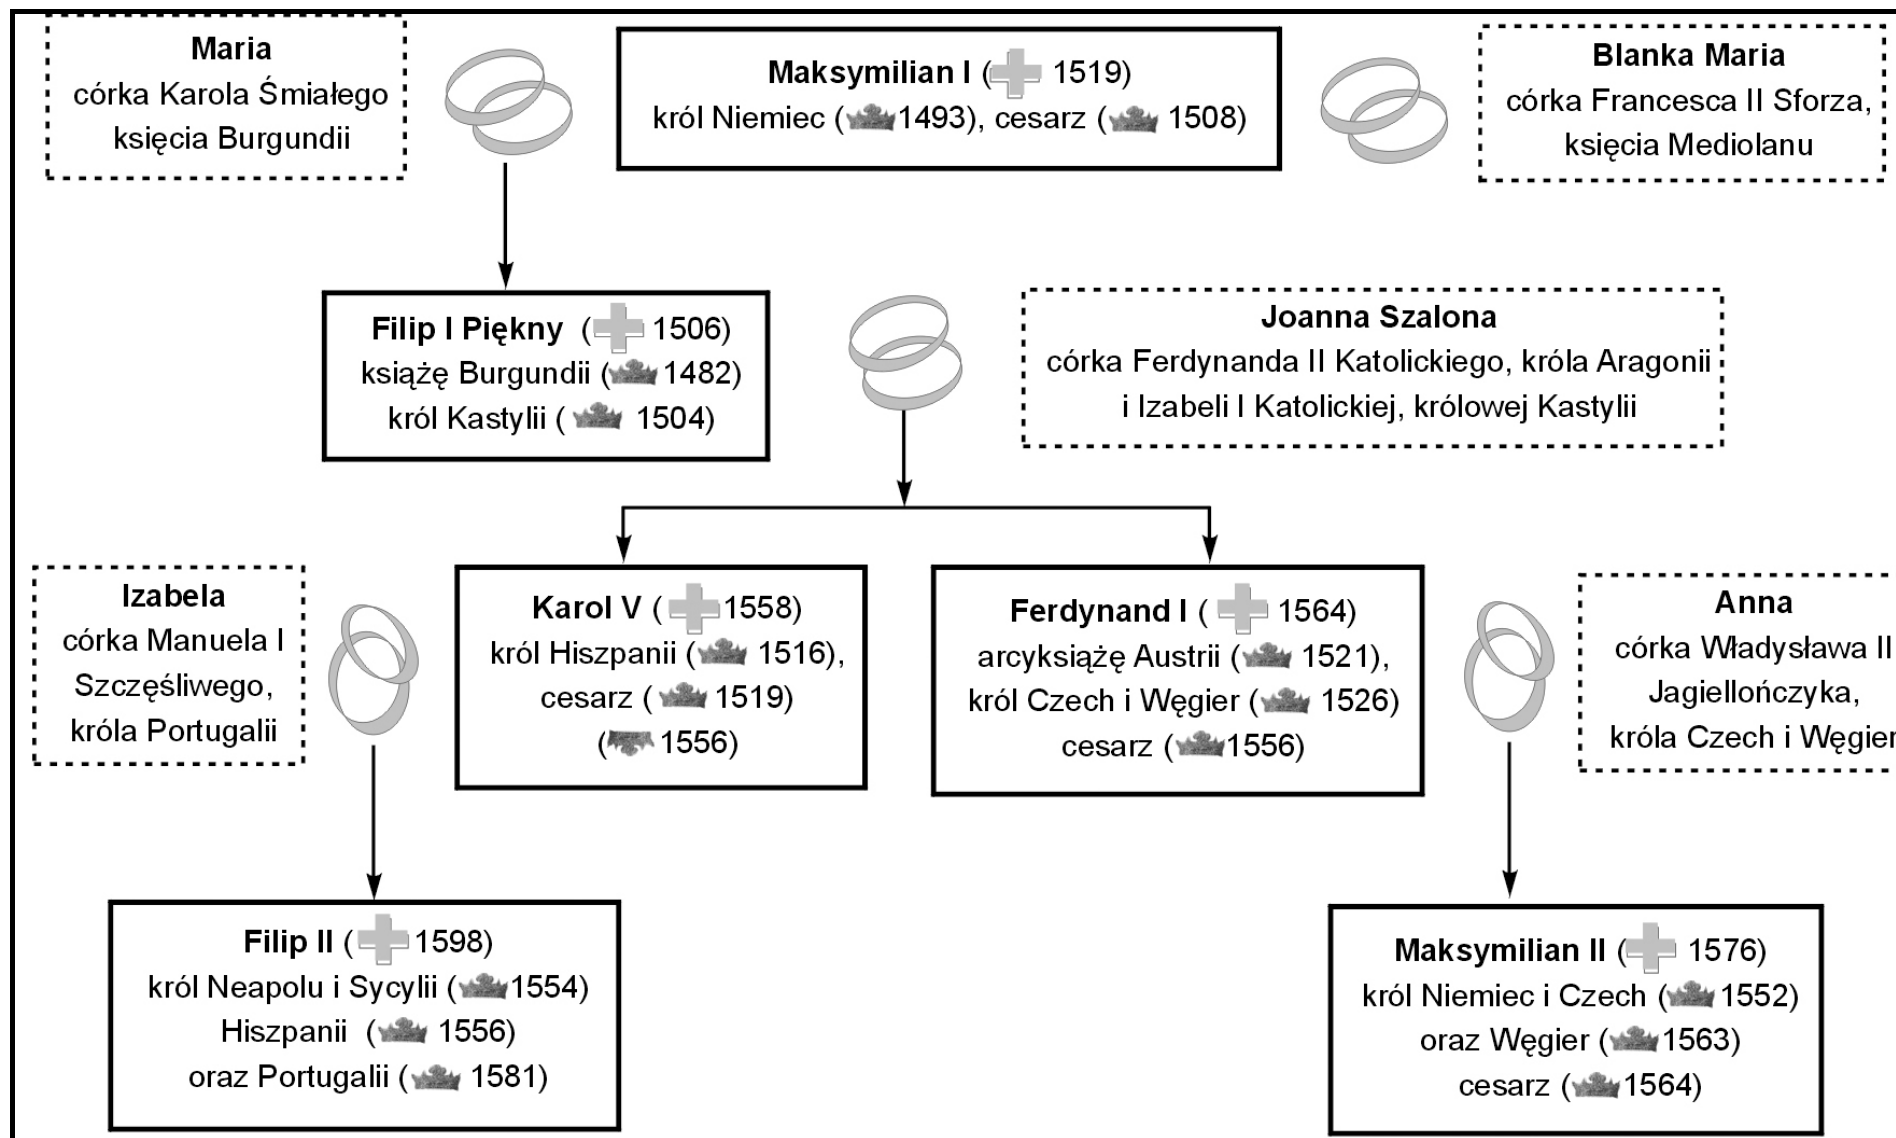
**Maria**
córka Karola Śmiałego księcia Burgundii

**Maksymilian I** ( 1519)
król Niemiec ( 1493), cesarz ( 1508)

**Blanka Maria**
córka Francesca II Sforza, księcia Mediolanu

**Filip I Piękny** ( 1506)
książę Burgundii ( 1482)
król Kastylii ( 1504)

**Joanna Szalona**
córka Ferdynanda II Katolickiego, króla Aragonii i Izabeli I Katolickiej, królowej Kastylii

**Izabela**
córka Manuela I Szczęśliwego, króla Portugalii

**Karol V** ( 1558)
król Hiszpanii ( 1516),
cesarz ( 1519)
( 1556)

**Ferdynand I** ( 1564)
arcyksiążę Austrii ( 1521),
król Czech i Węgier ( 1526)
cesarz ( 1556)

**Anna**
córka Władysława II Jagiellończyka, króla Czech i Węgier

**Filip II** ( 1598)
król Neapolu i Sycylii ( 1554)
Hiszpanii ( 1556)
oraz Portugalii ( 1581)

**Maksymilian II** ( 1576)
król Niemiec i Czech ( 1552)
oraz Węgier ( 1563)
cesarz ( 1564)